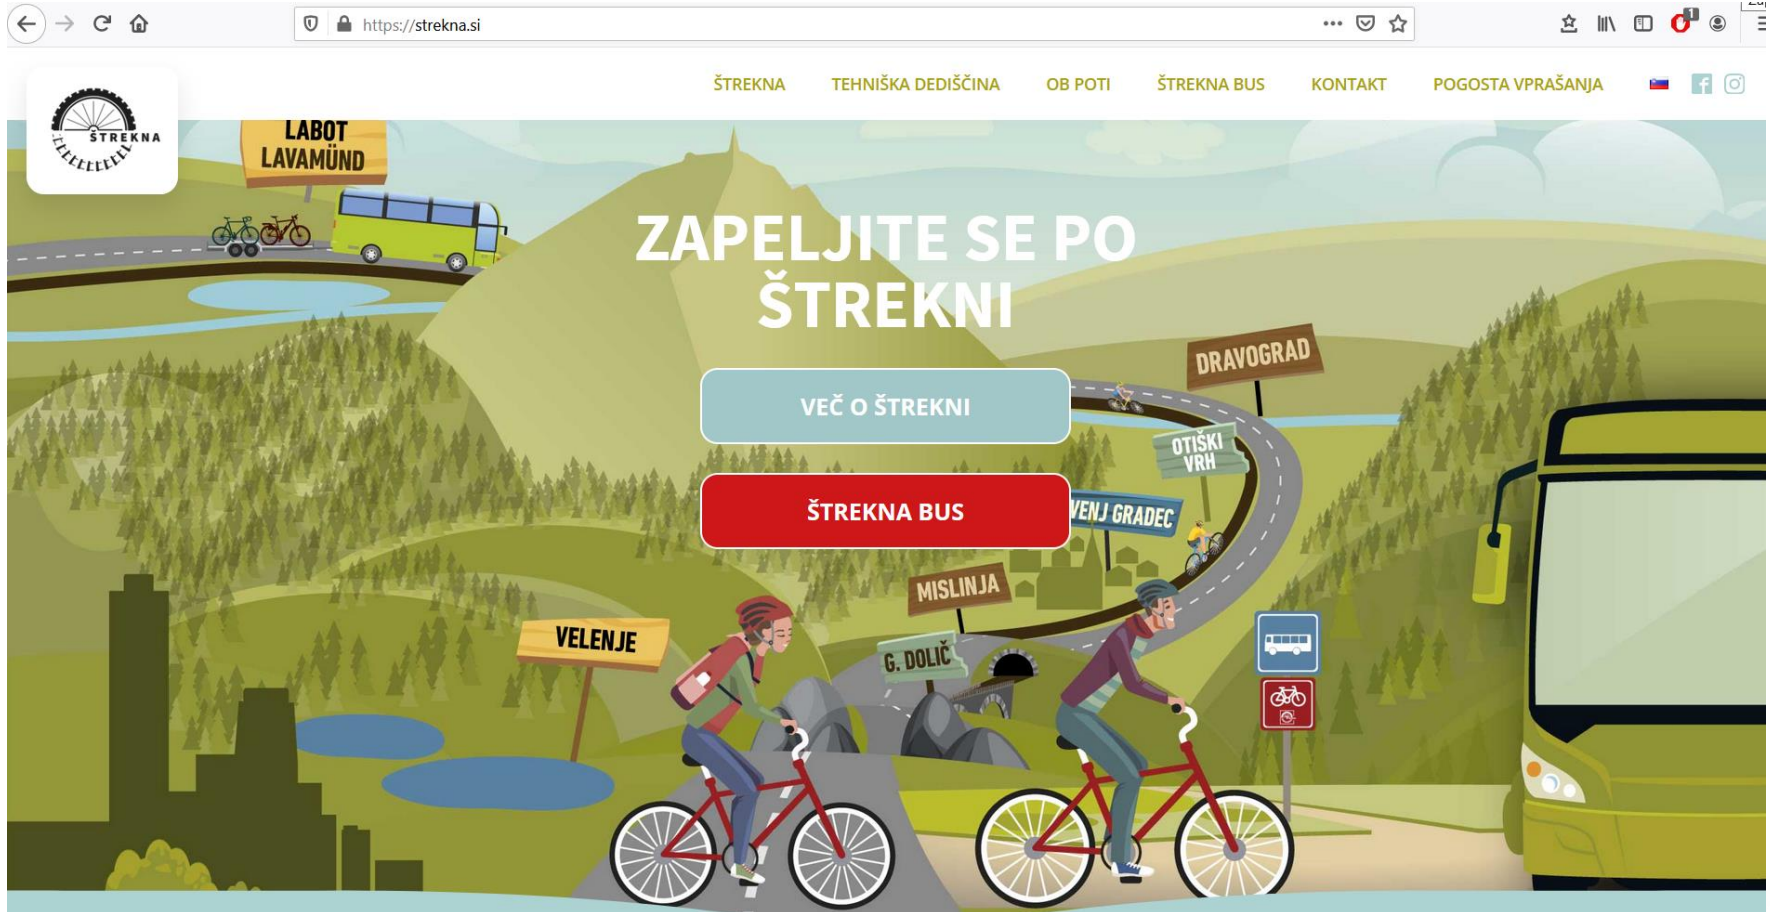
https://strekna.si

ŠTREKNA

ŠTREKNA TEHNIŠKA DEDIŠČINA OB POTI ŠTREKNA BUS KONTAKT POGOSTA VPRAŠANJA

LABOT LAVAMÜND

ZAPELJITE SE PO ŠTREKNI

VEČ O ŠTREKNI

ŠTREKNA BUS

DRAVOGRAD

OTIŠKI VRH

VENJ GRADEC

MISLINJA

G. DOLIČ

VELENJE